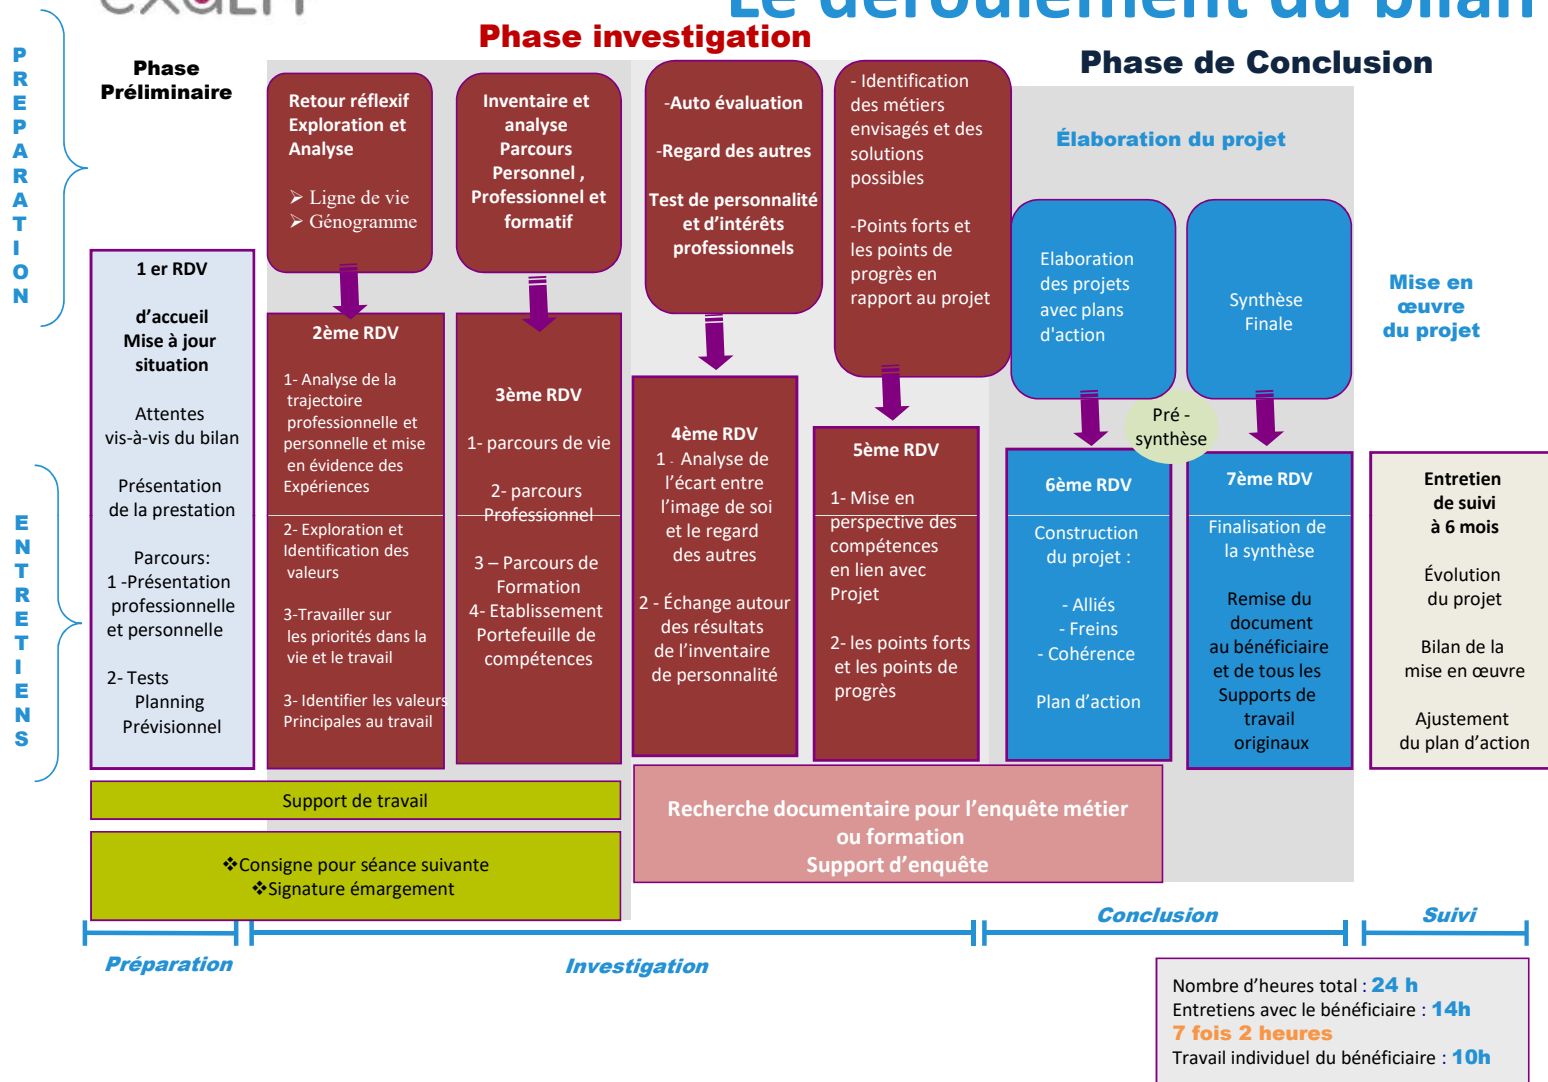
PREPARATION

Phase investigation

Phase Préliminaire

Phase de Conclusion

Retour réflexif Exploration et Analyse

➢ Ligne de vie
➢ Génogramme

Inventaire et analyse Parcours Personnel , Professionnel et formatif

-Auto évaluation

-Regard des autres

Test de personnalité et d'intérêts professionnels

- Identification des métiers envisagés et des solutions possibles

-Points forts et les points de progrès en rapport au projet

Élaboration du projet

Elaboration des projets avec plans d'action

Synthèse Finale

Mise en œuvre du projet

1 er RDV

d'accueil Mise à jour situation

Attentes vis-à-vis du bilan

Présentation de la prestation

Parcours:
1 -Présentation professionnelle et personnelle

2- Tests Planning Prévisionnel

ENTRETIENS

2ème RDV

1- Analyse de la trajectoire professionnelle et personnelle et mise en évidence des Expériences

2- Exploration et Identification des valeurs

3-Travailler sur les priorités dans la vie et le travail

3- Identifier les valeurs Principales au travail

3ème RDV

1- parcours de vie

2- parcours Professionnel

3 – Parcours de Formation
4- Etablissement Portefeuille de compétences

4ème RDV
1 . Analyse de l'écart entre l'image de soi et le regard des autres

2 - Échange autour des résultats de l'inventaire de personnalité

5ème RDV

1- Mise en perspective des compétences en lien avec Projet

2- les points forts et les points de progrès

Pré - synthèse

6ème RDV

Construction du projet :

- Alliés
- Freins
- Cohérence

Plan d'action

7ème RDV

Finalisation de la synthèse

Remise du document au bénéficiaire et de tous les Supports de travail originaux

Entretien de suivi à 6 mois

Évolution du projet

Bilan de la mise en œuvre

Ajustement du plan d'action

Support de travail

❖Consigne pour séance suivante
❖Signature émargement

Recherche documentaire pour l'enquête métier ou formation
Support d'enquête

Conclusion

Suivi

Préparation

Investigation

Nombre d'heures total : 24 h
Entretiens avec le bénéficiaire : 14h
7 fois 2 heures
Travail individuel du bénéficiaire : 10h